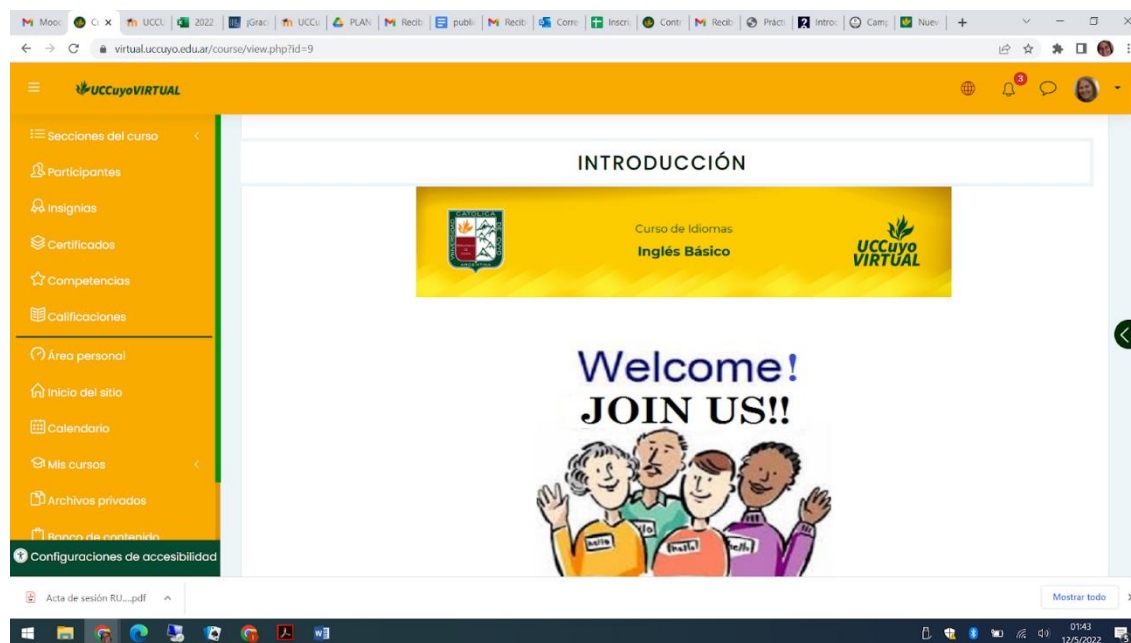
M Mooc | C × | UCCU | 2022 | ¡Grac | UCCU | PLAN | M Recib | publi | M Recib | Corre | Inscr | Contr | M Recib | Práct | Introc | Camp | Nuev | +

virtual.uccuyo.edu.ar/course/view.php?id=9

UCCuyoVIRTUAL

3

Secciones del curso

Participantes

Insignias

Certificados

Competencias

Calificaciones

Área personal

Inicio del sitio

Calendario

Mis cursos

Archivos privados

Banco de contenido

Configuraciones de accesibilidad

INTRODUCCIÓN

Curso de Idiomas
Inglés Básico

UCCuyo VIRTUAL

Welcome!
JOIN US!!

hello

Hello

Hello

hello

Acta de sesión RU....pdf

Mostrar todo

01:43
12/5/2022